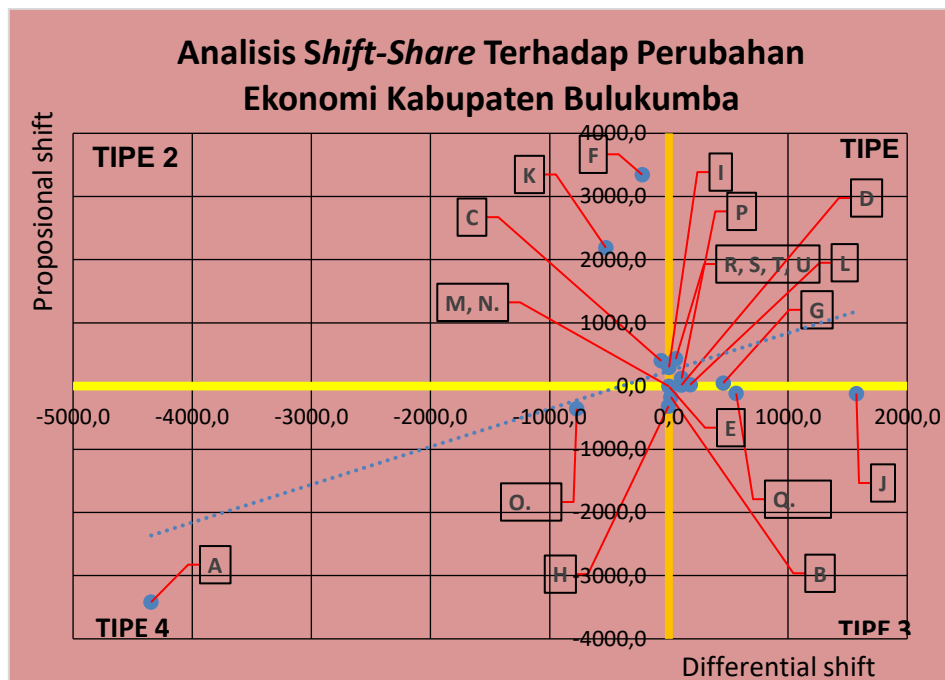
Analisis Shift-Share Terhadap Perubahan Ekonomi Kabupaten Bulukumba

Proposional shift

TIPE 2

TIPE

TIPE 4

TIPE 3

4000,0
3000,0
2000,0
1000,0
0,0
-1000,0
-2000,0
-3000,0
-4000,0

-5000,0
-4000,0
-3000,0
-2000,0
-1000,0
0,0
1000,0
2000,0

F
K
I
D
C
P
R, S, T, U
L
M, N.
G
E
J
O.
Q.
H
B
A

Differential shift